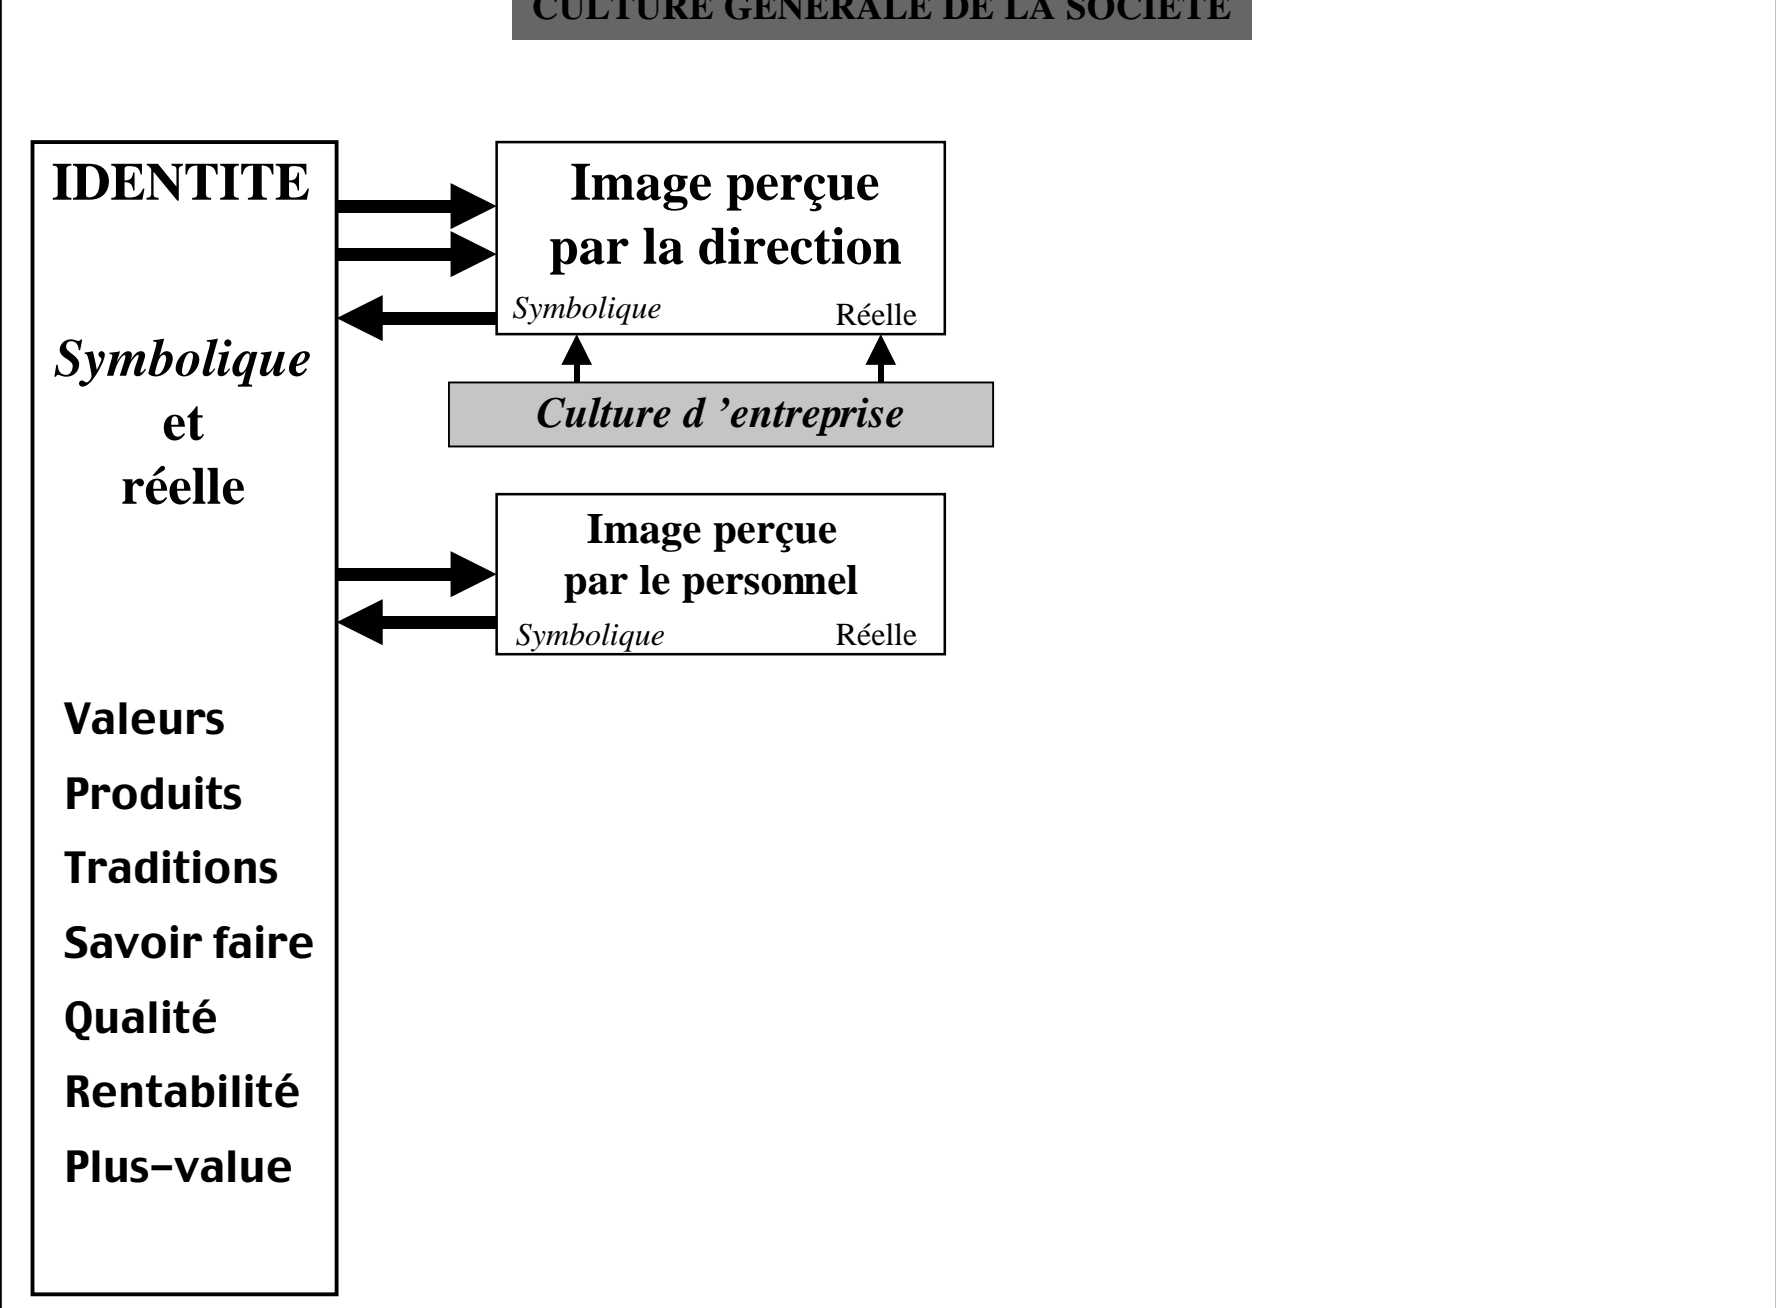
CULTURE GENERALE DE LA SOCIETE

IDENTITE

Symbolique
et
réelle

Valeurs
Produits
Traditions
Savoir faire
Qualité
Rentabilité
Plus-value

Image perçue par la direction
Symbolique Réelle

Culture d ’entreprise

Image perçue par le personnel
Symbolique Réelle